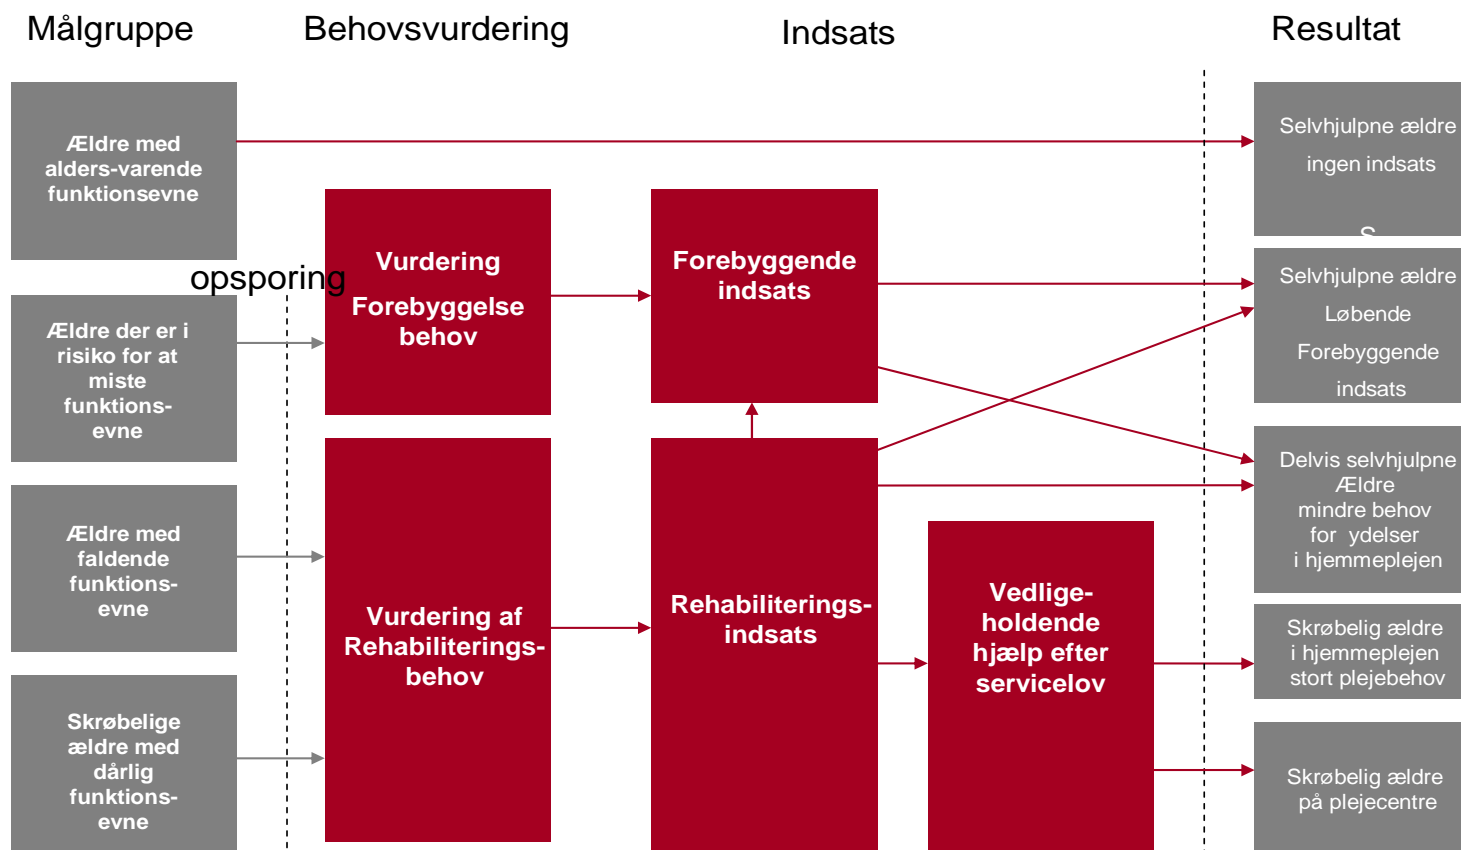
Målgruppe

Behovsvurdering

Indsats

Resultat

Ældre med alders-varende funktionsevne

Selvhjulpne ældre ingen indsats

S

opsporing

Vurdering Forebyggelse behov

Forebyggende indsats

Selvhjulpne ældre Løbende Forebyggende indsats

Ældre der er i risiko for at miste funktionsevne

Delvis selvhjulpne Ældre mindre behov for ydelser i hjemmeplejen

Ældre med faldende funktionsevne

Vurdering af Rehabiliteringsbehov

Rehabiliteringsindsats

Vedligeholdende hjælp efter servicelov

Skrøbelig ældre i hjemmeplejen stort plejebehov

Skrøbelige ældre med dårlig funktionsevne

Skrøbelig ældre på plejecentre